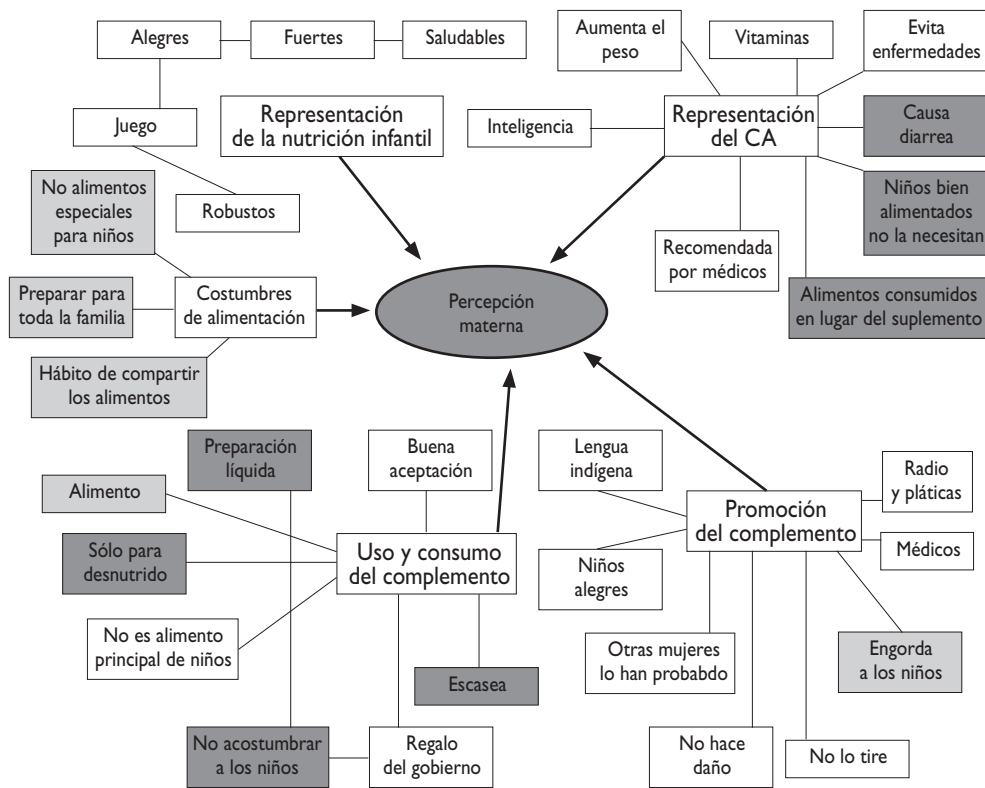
Alegres

Fuertes

Saludables

Juego

Robustos

Representación de la nutrición infantil

Aumenta el peso

Vitaminas

Evita enfermedades

Inteligencia

Representación del CA

Causa diarrea

Niños bien alimentados no la necesitan

Recomendada por médicos

Alimentos consumidos en lugar del suplemento

No alimentos especiales para niños

Preparar para toda la familia

Costumbres de alimentación

Hábito de compartir los alimentos

Percepción materna

Preparación líquida

Buena aceptación

Alimento

Sólo para desnutrido

Uso y consumo del complemento

No es alimento principal de niños

Escasea

No acostumbrar a los niños

Regalo del gobierno

Lengua indígena

Radio y pláticas

Promoción del complemento

Médicos

Niños alegres

Otras mujeres lo han probabdo

Engorda a los niños

No hace daño

No lo tire